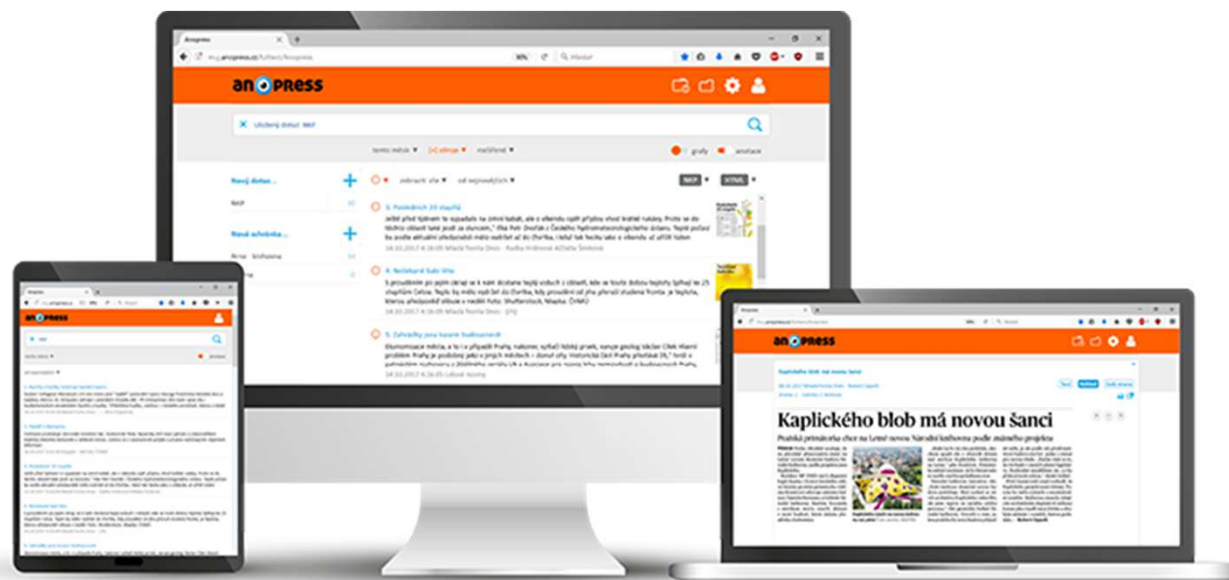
Anopress

my.anopress.cz/fulltext/Anopress

Hledat

ANOPRESS

Uložený dotaz: NKP

tento měsíc ▾ Zdroje ▾ množství ▾

grafy anotace

Nový dotaz...

NKP

Nová schránka...

Brno - knihovna

zobrazit vše ▾ od nejnovějších ▾

NKP HTML

5. Posledních 20 stupňů

Ještě před týdnem to vypadalo na zimní kabát, ale o víkendu opět přijdou více letní nálady. Proto se do těchto oblastí také jezdí za sluncem," říká Petr Dvořák z Českého hydrometeorologického ústavu. Teplé počasí by podle aktuální předpovědi mělo vydržet až do čtvrtka. I když bat teploty také o víkendu už ubrat bdne

14.03.2017 4:16:09 Mladá fronta Dnes · Radka Hrdinová

6. Nečekané tání Vltu

S prouděním se jejím zároveň a k nám dostane teplý vzduch z oblastí, kde se touto dobou teploty šplhají ke 25 stupňům Celsia. Teplo by mělo vydržet do čtvrtka, kdy prosvětlí od jihu přerazí studená fronta. Je teplota, kterou předpověď slibuje v neděli foto: Shutterstock, Mapka: ČHMÚ

14.03.2017 4:16:09 Mladá fronta Dnes · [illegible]

5. Zahradky jsou kazem budoucnosti

Ekonomizace města, a to i v případě Prahy, nakonec vytváří hlubší prasklinu, kterou geolog Václav Cílek hlavní problém Prahy je podobný jako v jiných městech i domů city. Historická část Prahy přesahuje 26,7 hodinové

14.03.2017 4:16:09 Lidové noviny

ANOPRESS

Kaplického blob má novou šanci

Kaplického blob má novou šanci

Pražská primátorka chce na Letné novou Národní knihovnu podle známého projektu